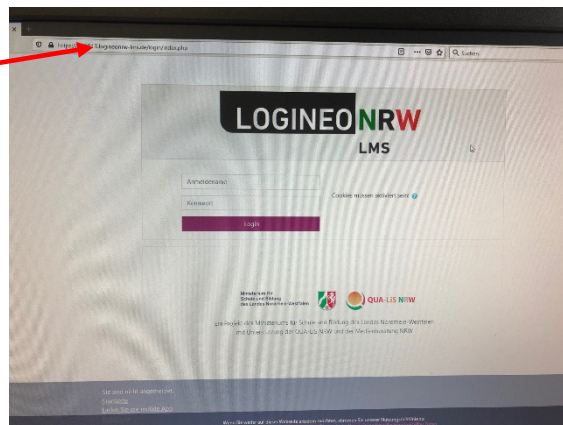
https://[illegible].logineonrw-lms.de/login/index.php

Suchen

LOGINEO NRW
LMS

Anmeldename

Kennwort

Login

Cookies müssen aktiviert sein!

Ministerium für Schule und Bildung des Landes Nordrhein-Westfalen

QUA-LiS NRW

Ein Projekt des Ministeriums für Schule und Bildung des Landes Nordrhein-Westfalen mit Unterstützung der QUA-LiS NRW und der Medienberatung NRW

Sie sind nicht angemeldet.
Startseite
Laden Sie die mobile App

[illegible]